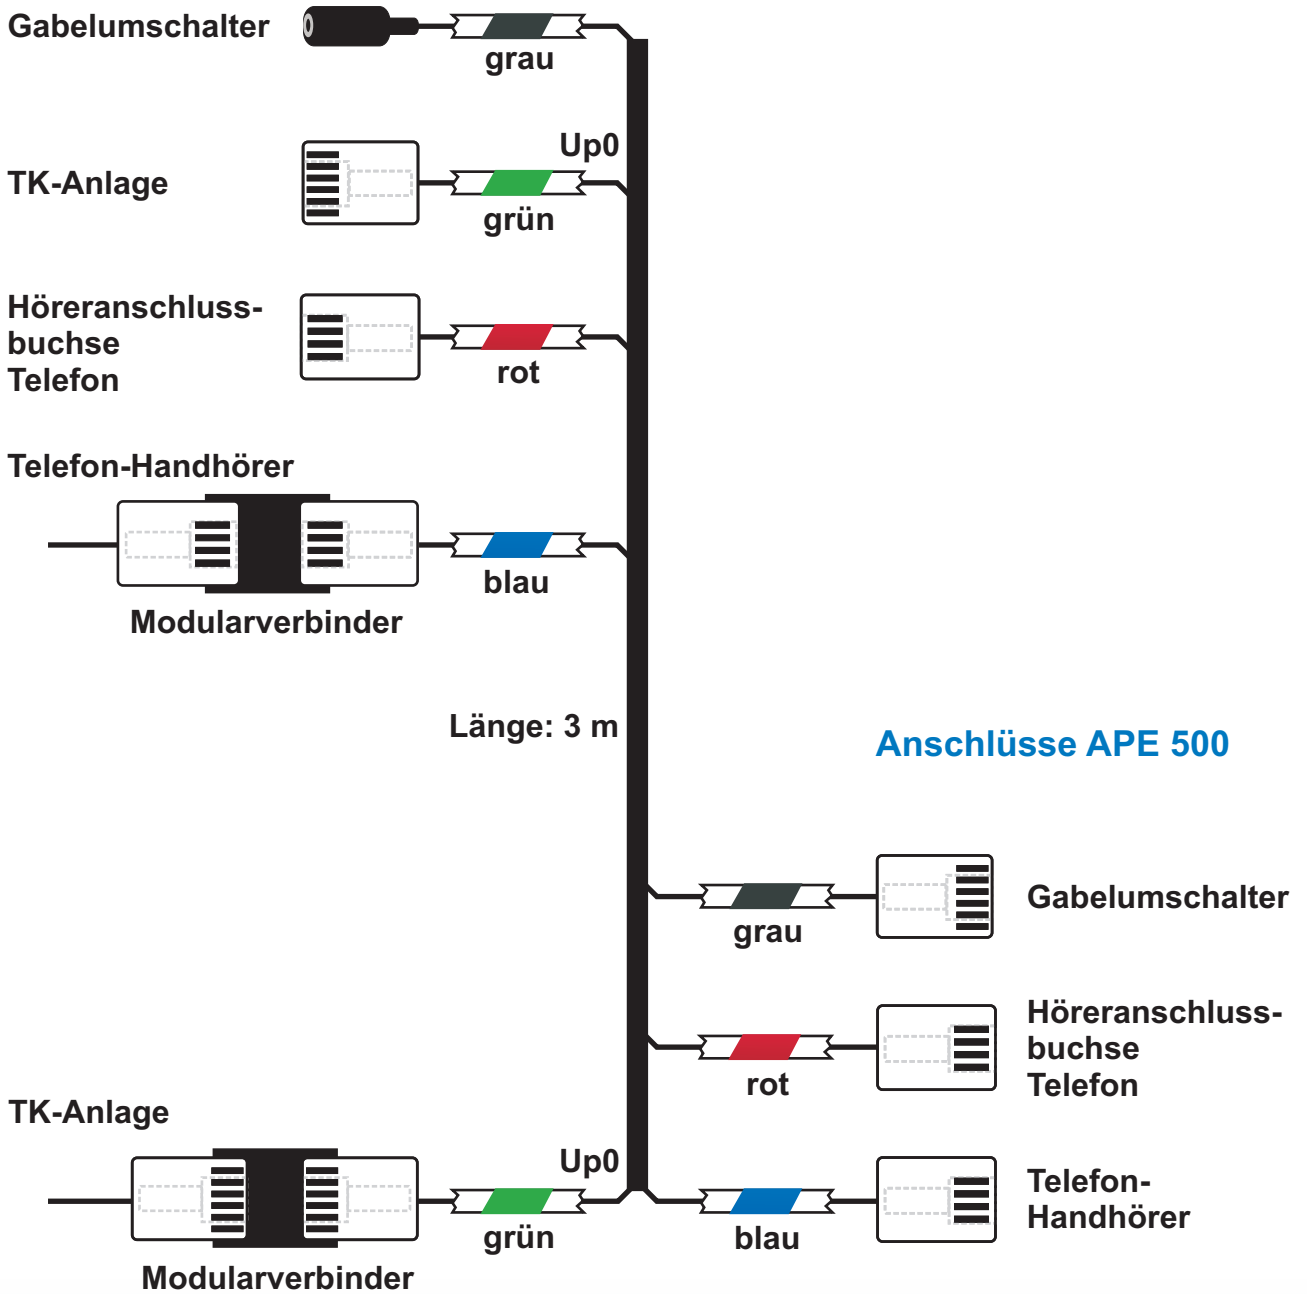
Gabelumschalter

grau

Up0

TK-Anlage

grün

Höreranschlussbuchse Telefon

rot

Telefon-Handhörer

blau

Modularverbinder

Länge: 3 m

Anschlüsse APE 500

grau

Gabelumschalter

rot

Höreranschlussbuchse Telefon

TK-Anlage

Up0

grün

blau

Telefon-Handhörer

Modularverbinder